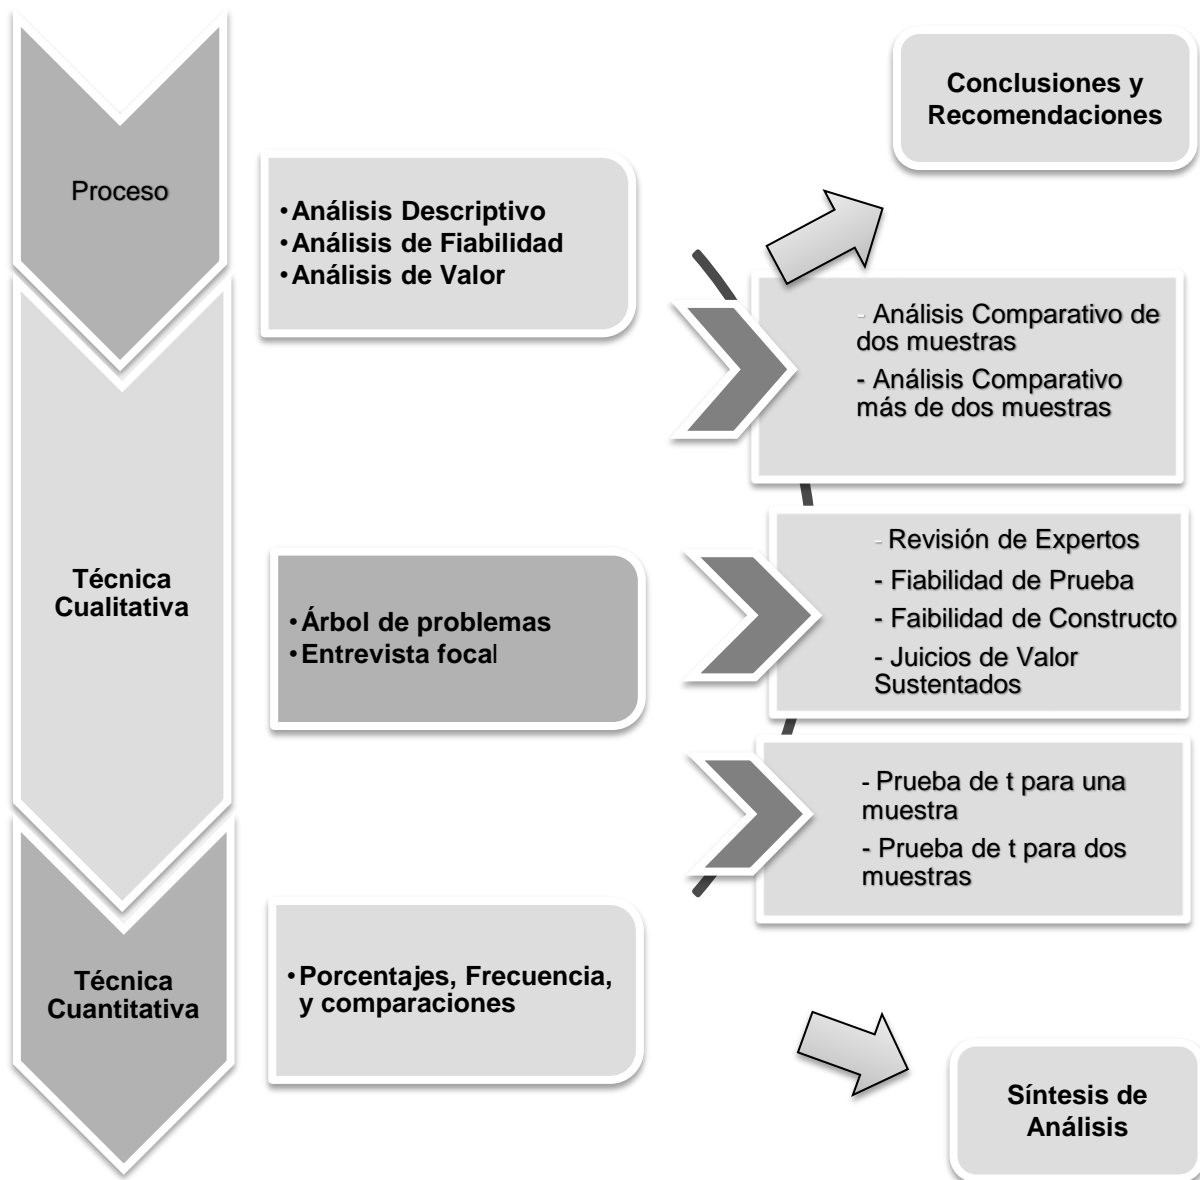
Conclusiones y Recomendaciones

Proceso

•Análisis Descriptivo
•Análisis de Fiabilidad
•Análisis de Valor

- Análisis Comparativo de dos muestras
- Análisis Comparativo más de dos muestras

Técnica Cualitativa

•Árbol de problemas
•Entrevista focal

- Revisión de Expertos
- Fiabilidad de Prueba
- Faibilidad de Constructo
- Juicios de Valor Sustentados

- Prueba de t para una muestra
- Prueba de t para dos muestras

Técnica Cuantitativa

•Porcentajes, Frecuencia, y comparaciones

Síntesis de Análisis